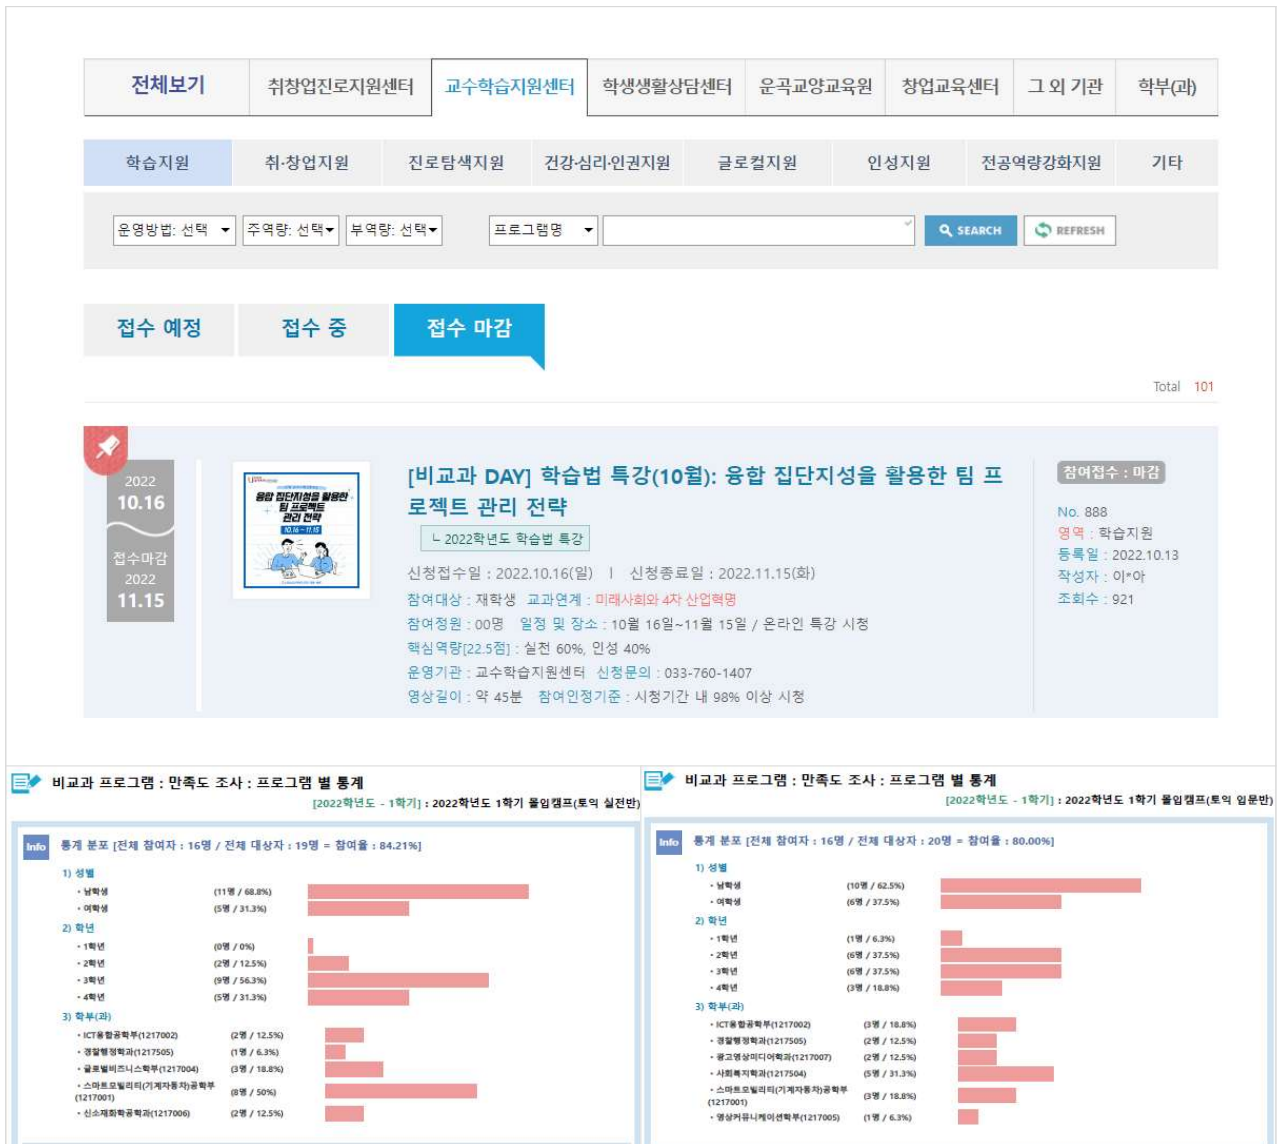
전체보기 | 취창업진로지원센터 | 교수학습지원센터 | 학생생활상담센터 | 운곡교양교육원 | 창업교육센터 | 그 외 기관 | 학부(과)

학습지원 | 취·창업지원 | 진로탐색지원 | 건강·심리·인권지원 | 글로컬지원 | 인성지원 | 전공역량강화지원 | 기타

운영방법: 선택 | 주역량: 선택 | 부역량: 선택 | 프로그램명 | SEARCH | REFRESH

접수 예정 | 접수 중 | 접수 마감

Total 101

2022
10.16
접수마감
2022
11.15

융합 집단지성을 활용한 팀 프로젝트 관리 전략
10.16 ~ 11.15

[비교과 DAY] 학습법 특강(10월): 융합 집단지성을 활용한 팀 프로젝트 관리 전략

└ 2022학년도 학습법 특강

신청접수일 : 2022.10.16(일) | 신청종료일 : 2022.11.15(화)
참여대상 : 재학생 교과연계 : 미래사회와 4차 산업혁명
참여정원 : 00명 일정 및 장소 : 10월 16일~11월 15일 / 온라인 특강 시청
핵심역량[22.5점] : 실천 60%, 인성 40%
운영기관 : 교수학습지원센터 신청문의 : 033-760-1407
영상길이 : 약 45분 참여인정기준 : 시청기간 내 98% 이상 시청

참여접수 : 마감
No. 888
영역 : 학습지원
등록일 : 2022.10.13
작성자 : 이*아
조회수 : 921

비교과 프로그램 : 만족도 조사 : 프로그램 별 통계
[2022학년도 - 1학기] : 2022학년도 1학기 몰입캠프(토익 실전반)

Info 통계 분포 [전체 참여자 : 16명 / 전체 대상자 : 19명 = 참여율 : 84.21%]
1) 성별
• 남학생 (11명 / 68.8%)
• 여학생 (5명 / 31.3%)
2) 학년
• 1학년 (0명 / 0%)
• 2학년 (2명 / 12.5%)
• 3학년 (9명 / 56.3%)
• 4학년 (5명 / 31.3%)
3) 학부(과)
• ICT융합공학부(1217002) (2명 / 12.5%)
• 경찰행정학과(1217505) (1명 / 6.3%)
• 글로벌비즈니스학부(1217004) (3명 / 18.8%)
• 스마트모빌리티(기계자동차)공학부(1217001) (8명 / 50%)
• 신소재화학공학과(1217006) (2명 / 12.5%)

비교과 프로그램 : 만족도 조사 : 프로그램 별 통계
[2022학년도 - 1학기] : 2022학년도 1학기 몰입캠프(토익 입문반)

Info 통계 분포 [전체 참여자 : 16명 / 전체 대상자 : 20명 = 참여율 : 80.00%]
1) 성별
• 남학생 (10명 / 62.5%)
• 여학생 (6명 / 37.5%)
2) 학년
• 1학년 (1명 / 6.3%)
• 2학년 (6명 / 37.5%)
• 3학년 (6명 / 37.5%)
• 4학년 (3명 / 18.8%)
3) 학부(과)
• ICT융합공학부(1217002) (3명 / 18.8%)
• 경찰행정학과(1217505) (2명 / 12.5%)
• 광고영상미디어학과(1217007) (2명 / 12.5%)
• 사회복지학과(1217504) (5명 / 31.3%)
• 스마트모빌리티(기계자동차)공학부(1217001) (3명 / 18.8%)
• 영상커뮤니케이션학부(1217005) (1명 / 6.3%)